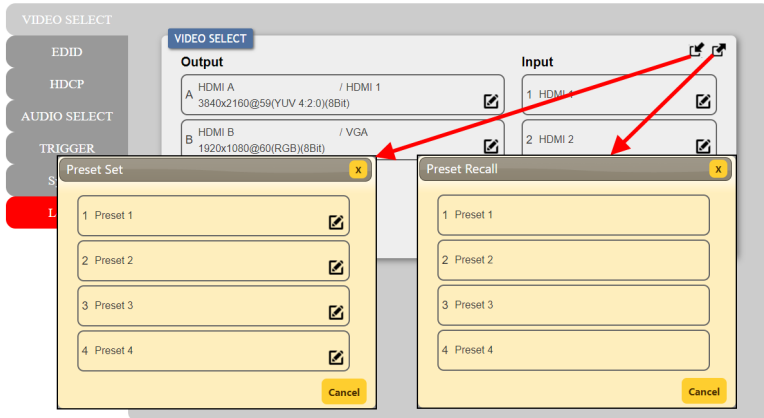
VIDEO SELECT
EDID
HDCP
AUDIO SELECT
TRIGGER
S
L

VIDEO SELECT
Output
A HDMI A / HDMI 1
3840x2160@59(YUV 4:2:0)(8Bit)
B HDMI B / VGA
1920x1080@60(RGB)(8Bit)

Input
1 HDMI 1
2 HDMI 2

Preset Set
x
1 Preset 1
2 Preset 2
3 Preset 3
4 Preset 4
Cancel

Preset Recall
x
1 Preset 1
2 Preset 2
3 Preset 3
4 Preset 4
Cancel